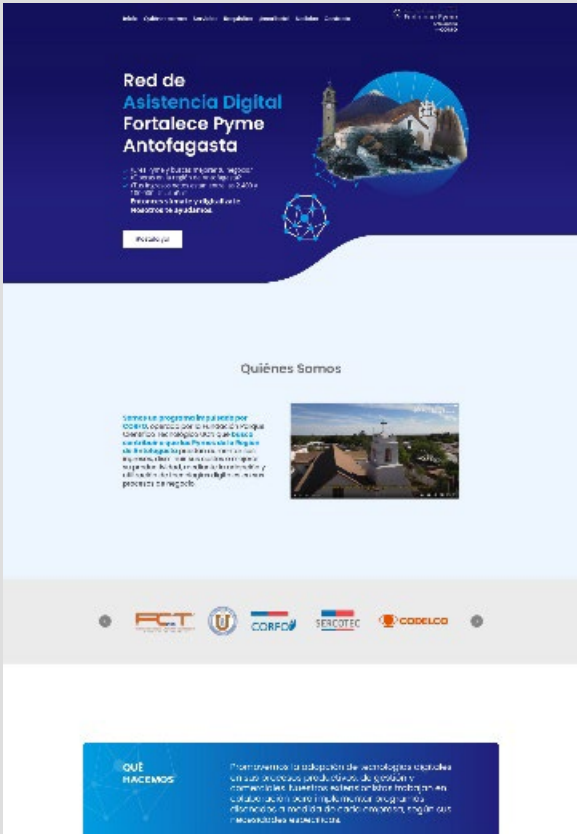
Inicio Quiénes somos Servicios Requisitos Inscríbete! Noticias Contacto

Fortalece Pyme

Red de Asistencia Digital Fortalece Pyme Antofagasta

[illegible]

Postula ya!

Quiénes Somos

Somos un programa impulsado por CORFO, operado por la Fundación Parque Científico Tecnológico UCN que busca contribuir a que las Pymes de la Región de Antofagasta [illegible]

FCT CORFO SERCOTEC CODELCO

QUÉ HACEMOS

Promovemos la adopción de tecnologías digitales en sus procesos productivos, de gestión y comerciales. Nuestros extensionistas trabajan en colaboración para implementar programas diseñados a medida de cada empresa, según sus necesidades específicas.